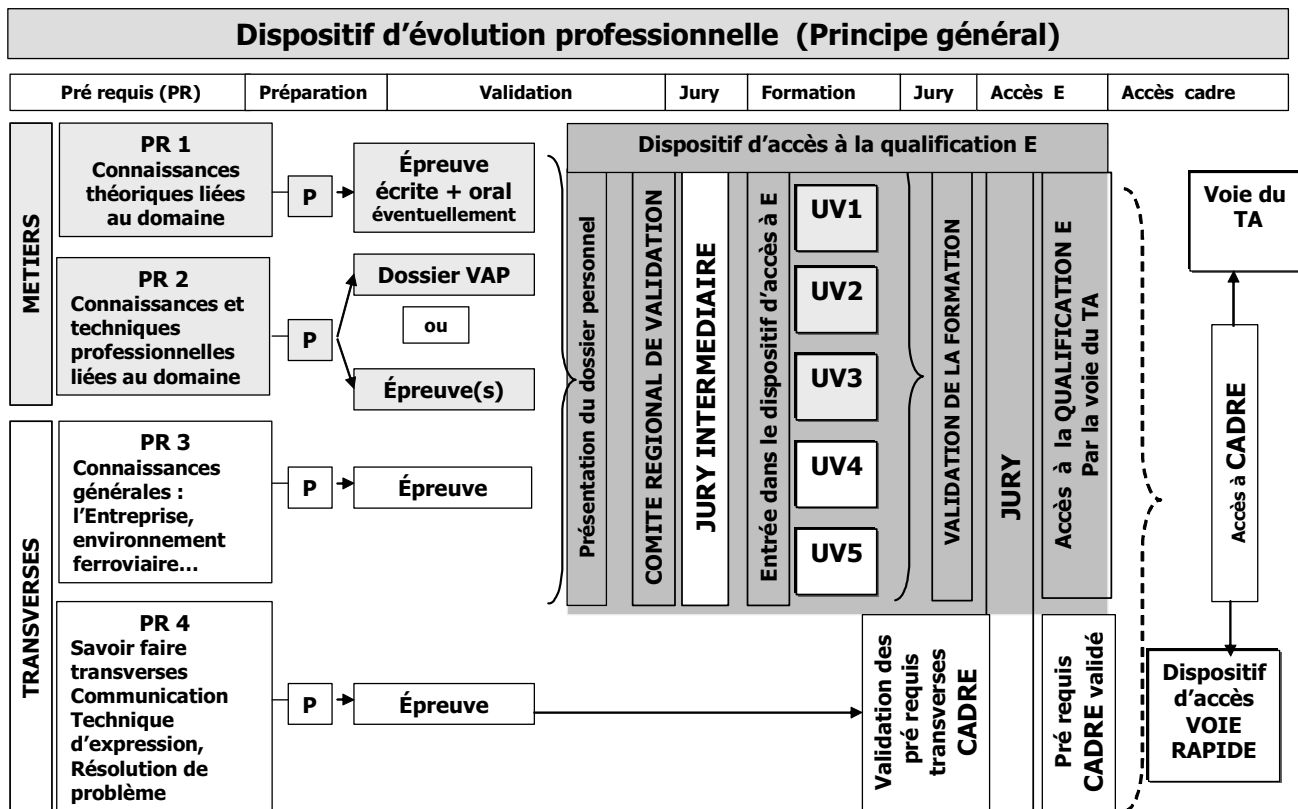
Dispositif d'évolution professionnelle (Principe général)

| Pré requis (PR) | Préparation | Validation | Jury | Formation | Jury | Accès E | Accès cadre |
|---|---|---|---|---|---|---|---|

METIERS

PR 1 Connaissances théoriques liées au domaine

P

Épreuve écrite + oral éventuellement

PR 2 Connaissances et techniques professionnelles liées au domaine

P

Dossier VAP

ou

Épreuve(s)

TRANSVERSES

PR 3 Connaissances générales : l'Entreprise, environnement ferroviaire…

P

Épreuve

PR 4 Savoir faire transverses Communication Technique d'expression, Résolution de problème

P

Épreuve

Dispositif d'accès à la qualification E

Présentation du dossier personnel

COMITE REGIONAL DE VALIDATION

JURY INTERMEDIAIRE

Entrée dans le dispositif d'accès à E

UV1

UV2

UV3

UV4

UV5

VALIDATION DE LA FORMATION

JURY

Accès à la QUALIFICATION E Par la voie du TA

Validation des pré requis transverses CADRE

Pré requis CADRE validé

Voie du TA

Accès à CADRE

Dispositif d'accès VOIE RAPIDE